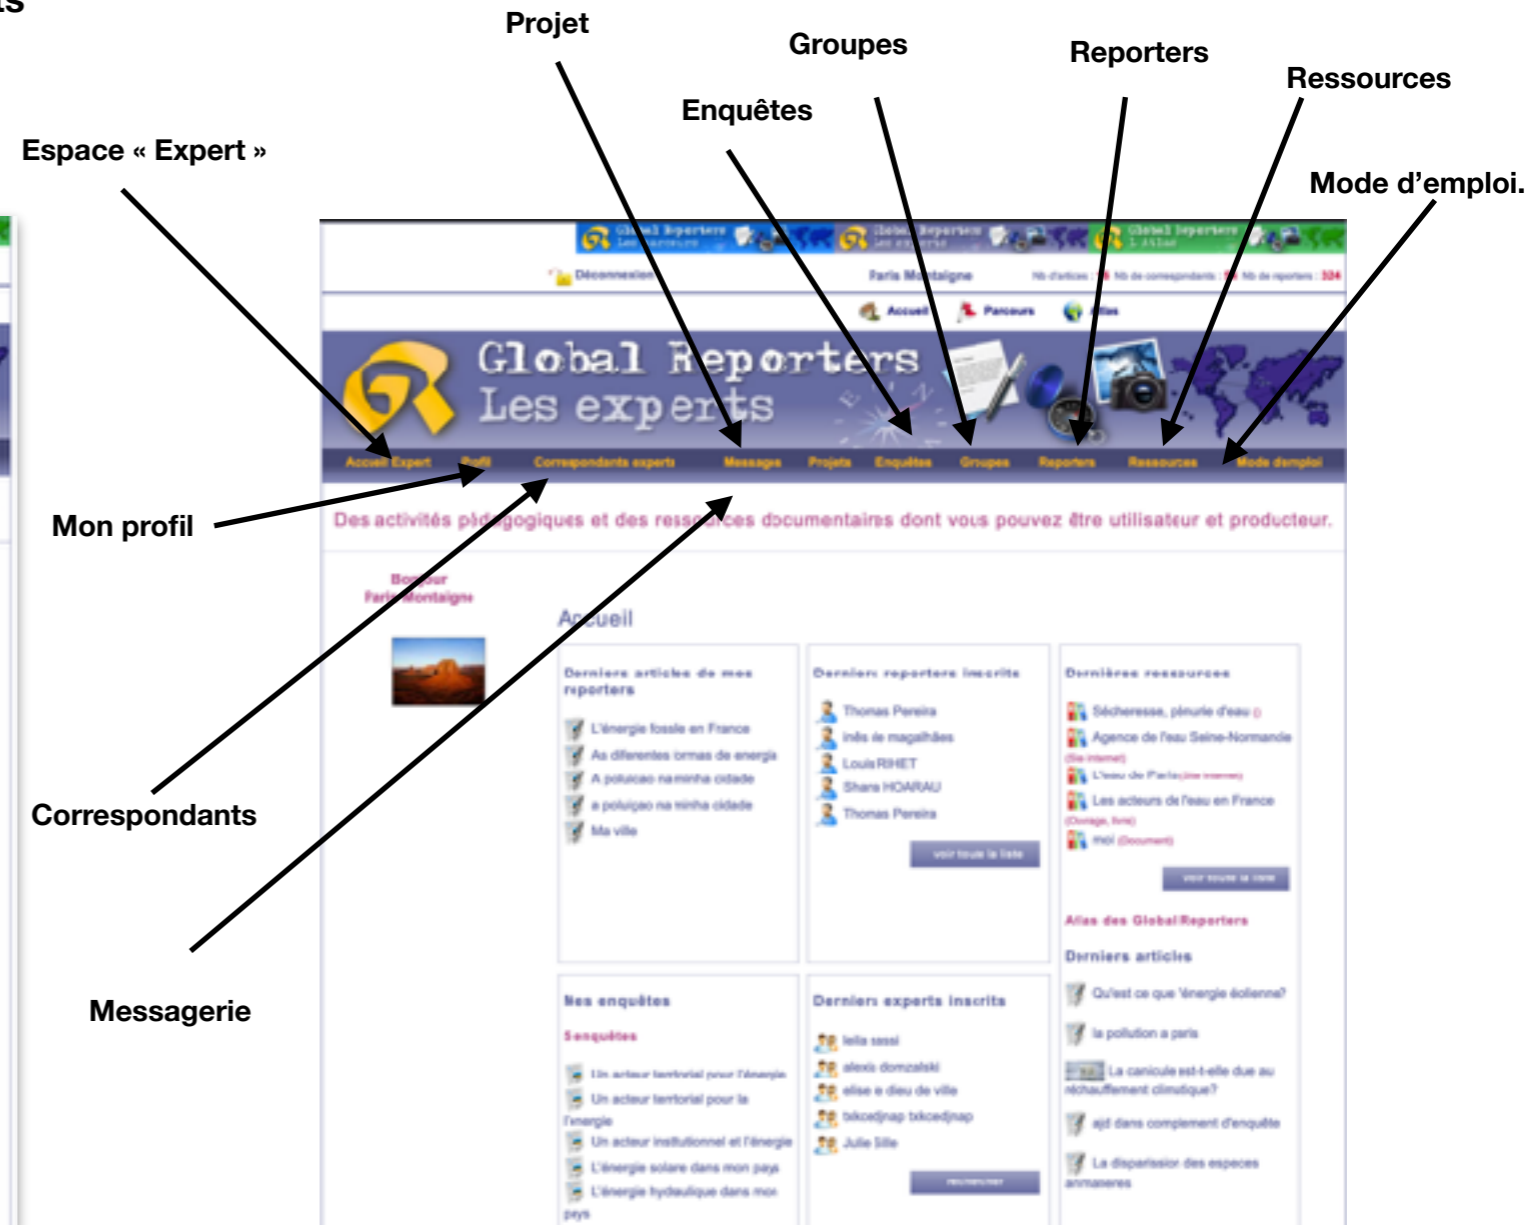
Projet

Groupes

Reporters

Ressources

Enquêtes

Espace « Expert »

Mode d'emploi.

Global Reporters Les parcours

Global Reporters Les experts

Global Reporters L'Atlas

Déconnexion

Paris Montaigne

Accueil

Parcours

Atlas

Global Reporters
Les experts

Accueil Expert

Profil

Correspondants experts

Message

Projets

Enquêtes

Groupes

Reporters

Ressources

Mode d'emploi

Mon profil

Des activités pédagogiques et des ressources documentaires dont vous pouvez être utilisateur et producteur.

Bonjour
Paris Montaigne

Accueil

Derniers articles de mes reporters

L'énergie fossile en France

As diferentes formas de energia

A poluicao na minha cidade

a poluição na minha cidade

Ma ville

Derniers reporters inscrits

Thomas Pereira

inês de magalhães

Louis RIHET

Shara HOARAU

Thomas Pereira

voir toute la liste

Dernières ressources

Sécheresse, pénurie d'eau

Agence de l'eau Seine-Normandie (Site internet)

L'eau de Paris (site internet)

Les acteurs de l'eau en France (Ouvrage, livre)

moi (Document)

voir toute la liste

Correspondants

Atlas des Global Reporters

Derniers articles

Qu'est ce que l'énergie éolienne?

la pollution a paris

La canicule est-t-elle due au réchauffement climatique?

ajd dans complement d'enquête

La disparission des especes anmaeres

Messagerie

Mes enquêtes

5 enquêtes

Un acteur territorial pour l'énergie

Un acteur territorial pour la l'energie

Un acteur institutionnel et l'énergie

L'énergie solaire dans mon pays

L'énergie hydraulique dans mon pays

Derniers experts inscrits

leila sassi

alexis domzalski

elise e dieu de ville

txkcedjnap txkcedjnap

Julie Sille

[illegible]